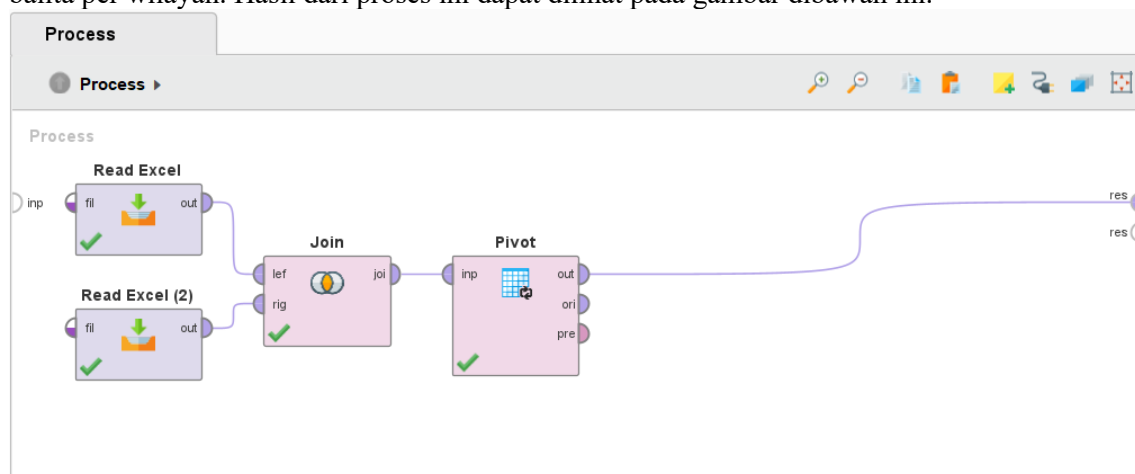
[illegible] per wilayah. Hasil dari proses ini dapat dilihat pada gambar dibawah ini.

Process

Process ▸

Process

inp

Read Excel

fil

out

Read Excel (2)

fil

out

Join

lef

rig

joi

Pivot

inp

out

ori

pre

res

res